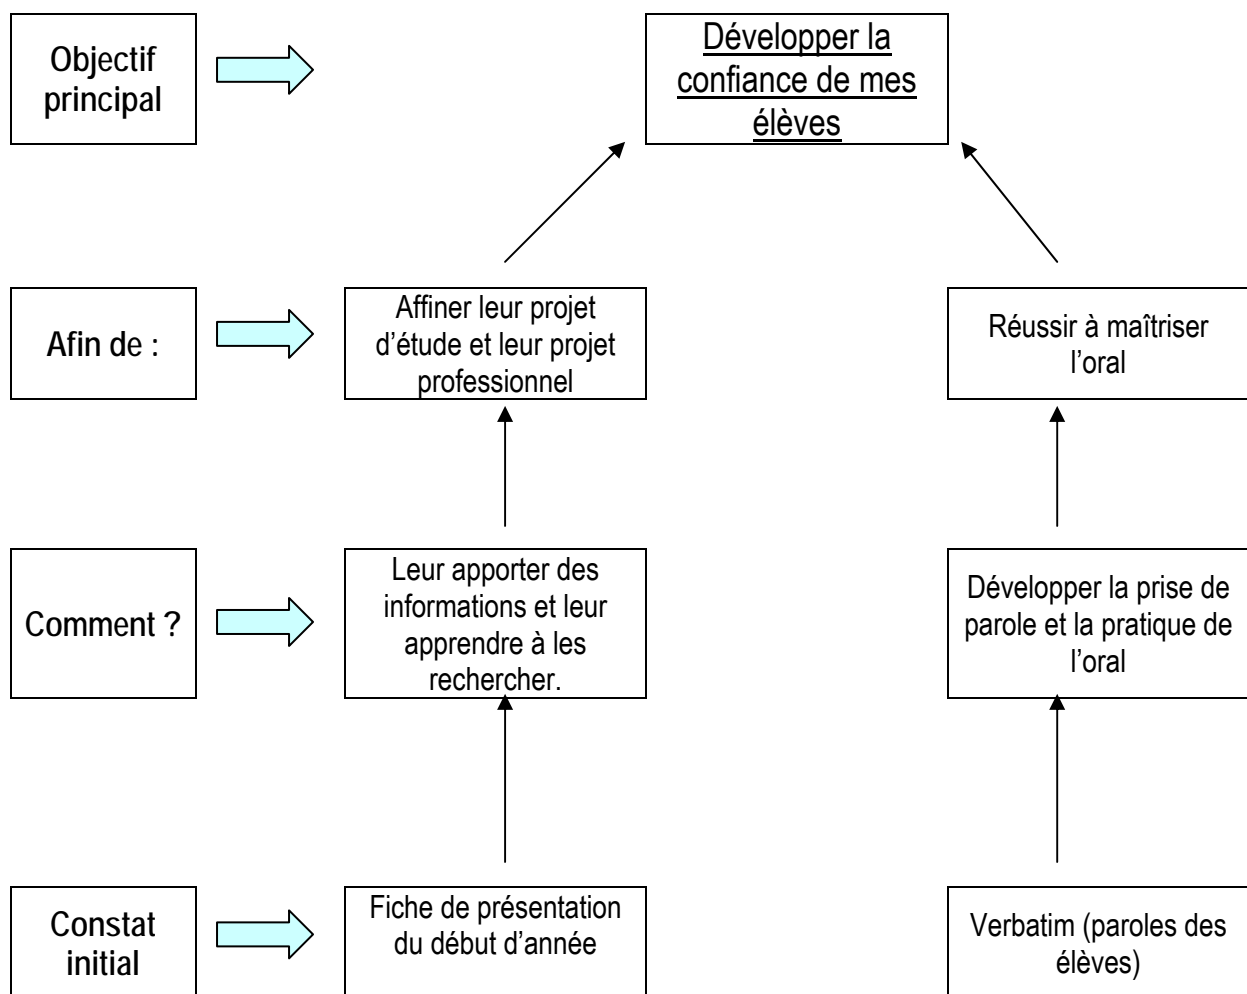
Objectif principal

Développer la confiance de mes élèves

Afin de :

Affiner leur projet d'étude et leur projet professionnel

Réussir à maîtriser l'oral

Comment ?

Leur apporter des informations et leur apprendre à les rechercher.

Développer la prise de parole et la pratique de l'oral

Constat initial

Fiche de présentation du début d'année

Verbatim (paroles des élèves)